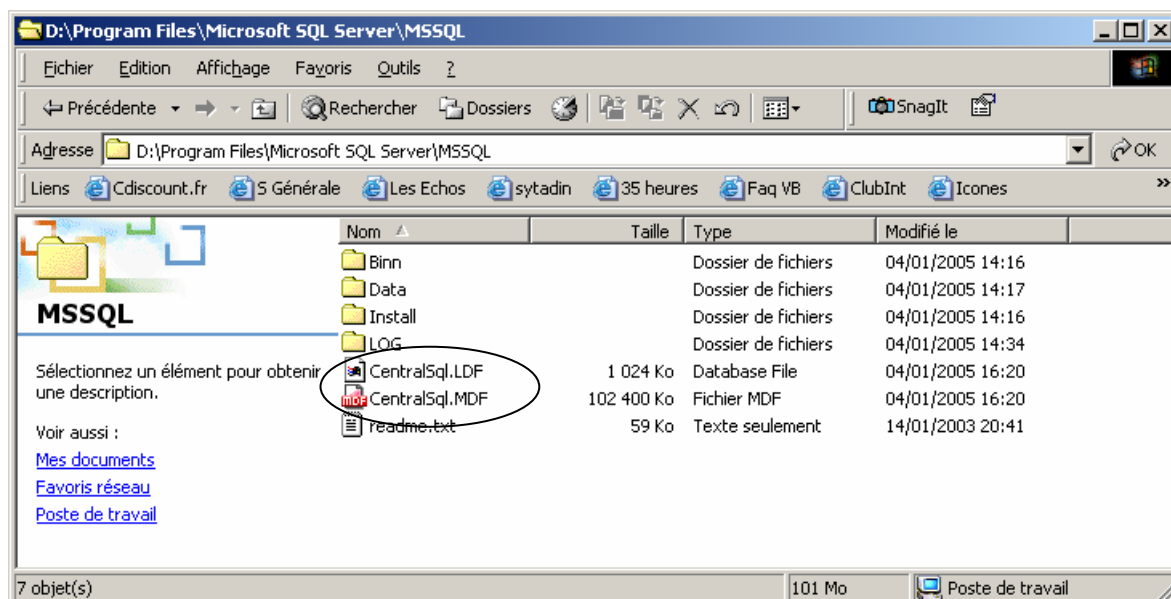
D:\Program Files\Microsoft SQL Server\MSSQL

Fichier Edition Affichage Favoris Outils ?

Précédente Rechercher Dossiers SnagIt

Adresse D:\Program Files\Microsoft SQL Server\MSSQL OK

Liens Cdiscount.fr S Générale Les Echos sytadin 35 heures Faq VB ClubInt Icones

MSSQL

Sélectionnez un élément pour obtenir une description.

Voir aussi :

Mes documents

Favoris réseau

Poste de travail

| Nom | Taille | Type | Modifié le |
|---|---|---|---|
| Binn | | Dossier de fichiers | 04/01/2005 14:16 |
| Data | | Dossier de fichiers | 04/01/2005 14:17 |
| Install | | Dossier de fichiers | 04/01/2005 14:16 |
| LOG | | Dossier de fichiers | 04/01/2005 14:34 |
| CentralSql.LDF | 1 024 Ko | Database File | 04/01/2005 16:20 |
| CentralSql.MDF | 102 400 Ko | Fichier MDF | 04/01/2005 16:20 |
| readme.txt | 59 Ko | Texte seulement | 14/01/2003 20:41 |

7 objet(s) 101 Mo Poste de travail